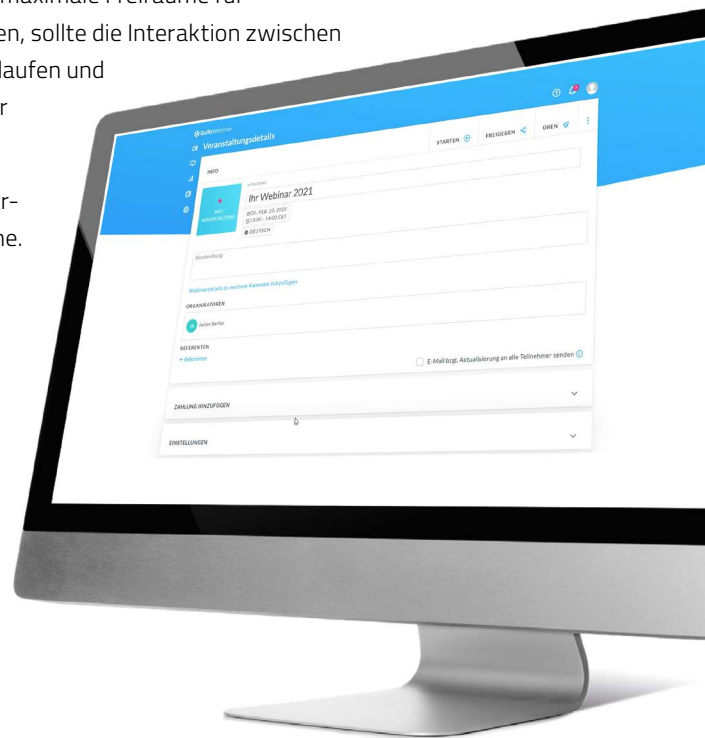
maximale Freiräume für
en, sollte die Interaktion zwischen
laufen und
r
r-
ne.

Veranstaltungsdetails

STARTEN FREIGEBEN ÜBEN

INFO

Ihr Webinar 2021

DEUTSCH

Beschreibung

Webinardetails zu meinem Kalender hinzufügen

ORGANISATOREN

Julian Berlac

REFERENTEN

+ Referenten

E-Mail bzgl. Aktualisierung an alle Teilnehmer senden

ZAHLUNG HINZUFÜGEN

EINSTELLUNGEN